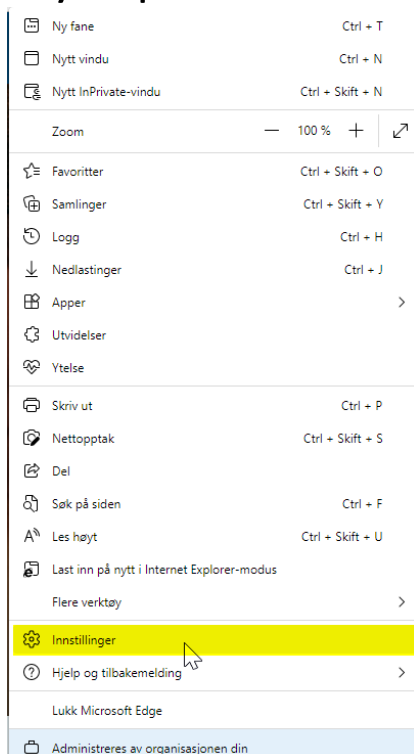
Ny fane Ctrl + T
Nytt vindu Ctrl + N
Nytt InPrivate-vindu Ctrl + Skift + N
Zoom — 100 % +
Favoritter Ctrl + Skift + O
Samlinger Ctrl + Skift + Y
Logg Ctrl + H
Nedlastinger Ctrl + J
Apper
Utvidelser
Ytelse
Skriv ut Ctrl + P
Nettopptak Ctrl + Skift + S
Del
Søk på siden Ctrl + F
Les høyt Ctrl + Skift + U
Last inn på nytt i Internet Explorer-modus
Flere verktøy
Innstillinger
Hjelp og tilbakemelding
Lukk Microsoft Edge
Administreres av organisasjonen din